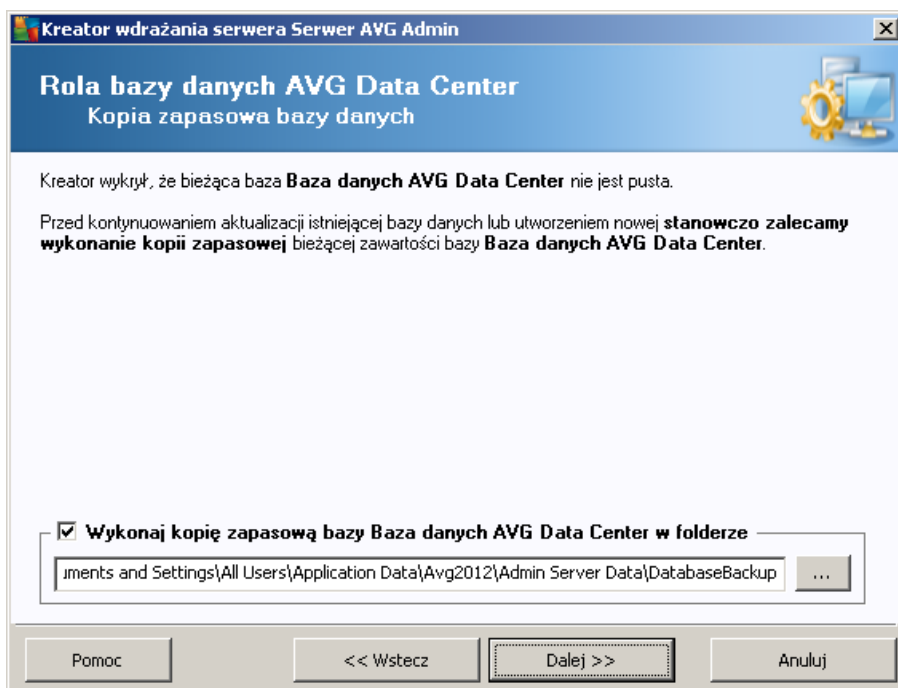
Kreator wdrażania serwera Serwer AVG Admin

Rola bazy danych AVG Data Center
Kopia zapasowa bazy danych

Kreator wykrył, że bieżąca baza **Baza danych AVG Data Center** nie jest pusta.

Przed kontynuowaniem aktualizacji istniejącej bazy danych lub utworzeniem nowej **stanowczo zalecamy wykonanie kopii zapasowej** bieżącej zawartości bazy **Baza danych AVG Data Center**.

☑ Wykonaj kopię zapasową bazy Baza danych AVG Data Center w folderze

uments and Settings\All Users\Application Data\Avg2012\Admin Server Data\DatabaseBackup ...

Pomoc | << Wstecz | Dalej >> | Anuluj